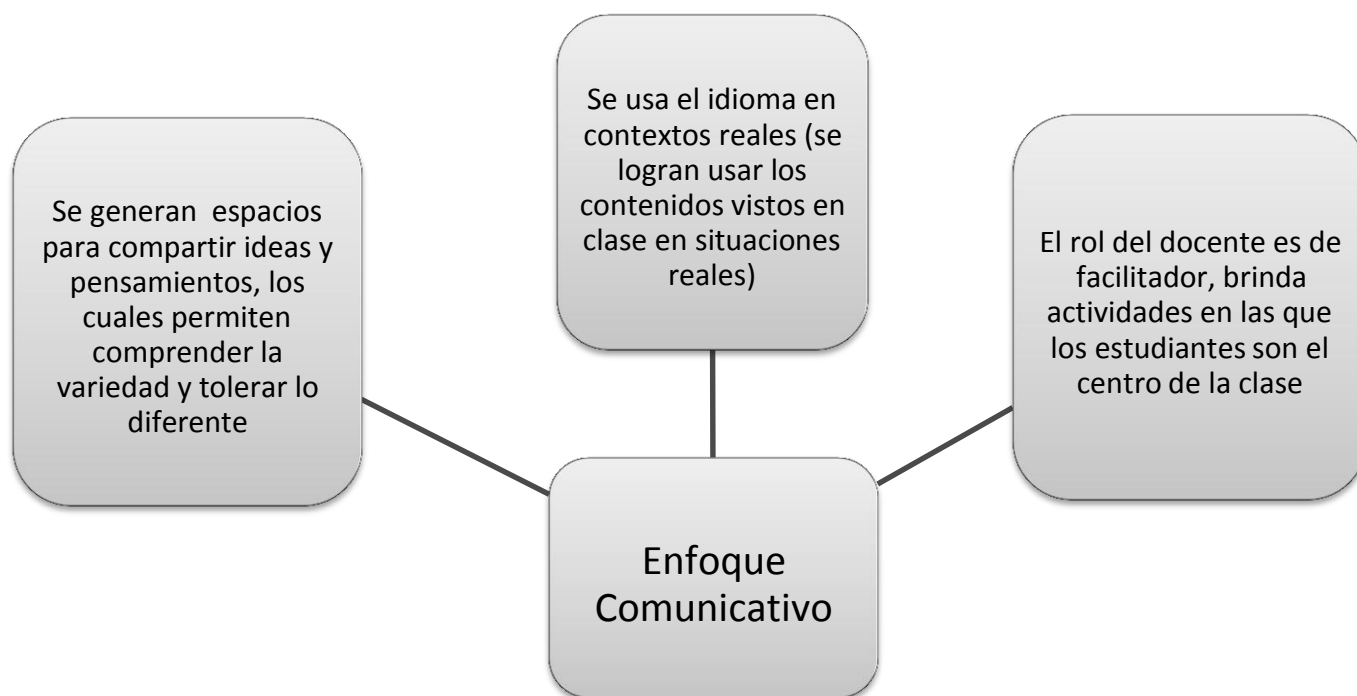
Se usa el idioma en contextos reales (se logran usar los contenidos vistos en clase en situaciones reales)

Se generan espacios para compartir ideas y pensamientos, los cuales permiten comprender la variedad y tolerar lo diferente

El rol del docente es de facilitador, brinda actividades en las que los estudiantes son el centro de la clase

Enfoque Comunicativo